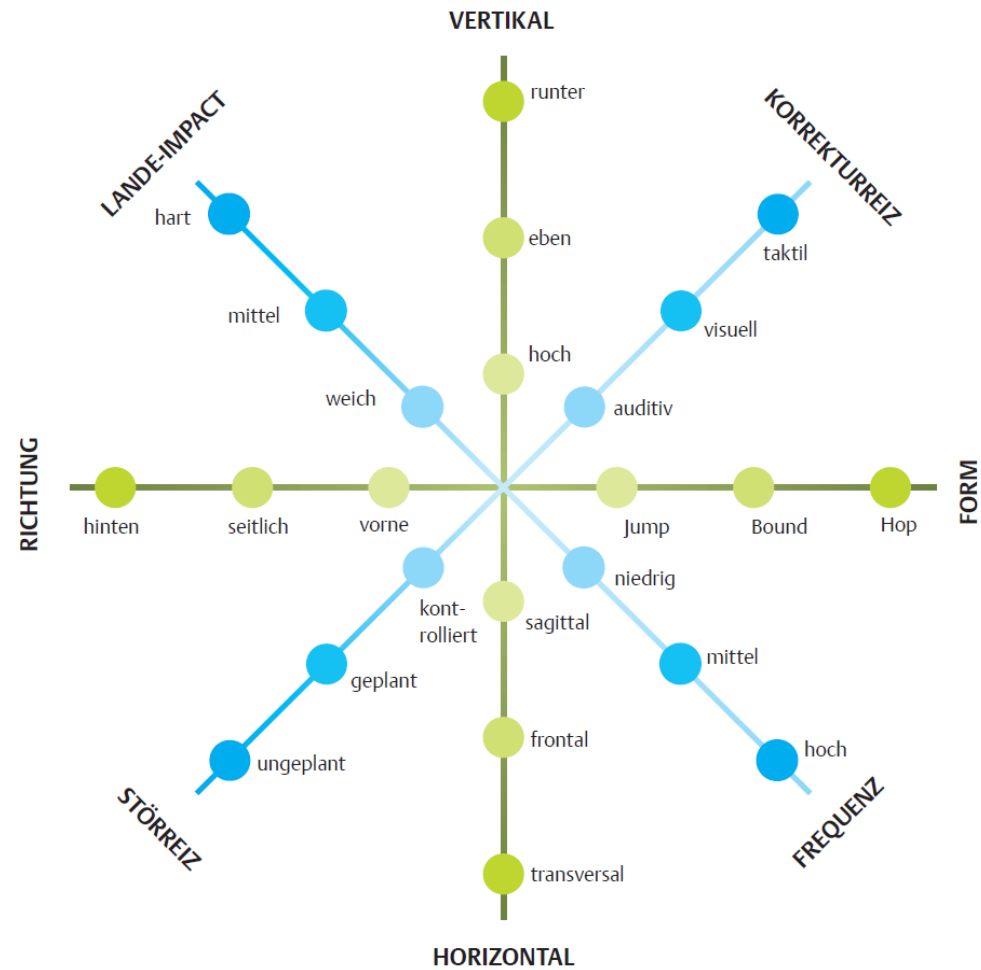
VERTIKAL

LANDE-IMPACT

KORREKTURREIZ

runter

eben

hoch

hart

mittel

weich

taktil

visuell

auditiv

RICHTUNG

hinten

seitlich

vorne

Jump

Bound

Hop

FORM

kontrolliert

geplant

ungeplant

sagittal

frontal

transversal

niedrig

mittel

hoch

STÖRREIZ

FREQUENZ

HORIZONTAL